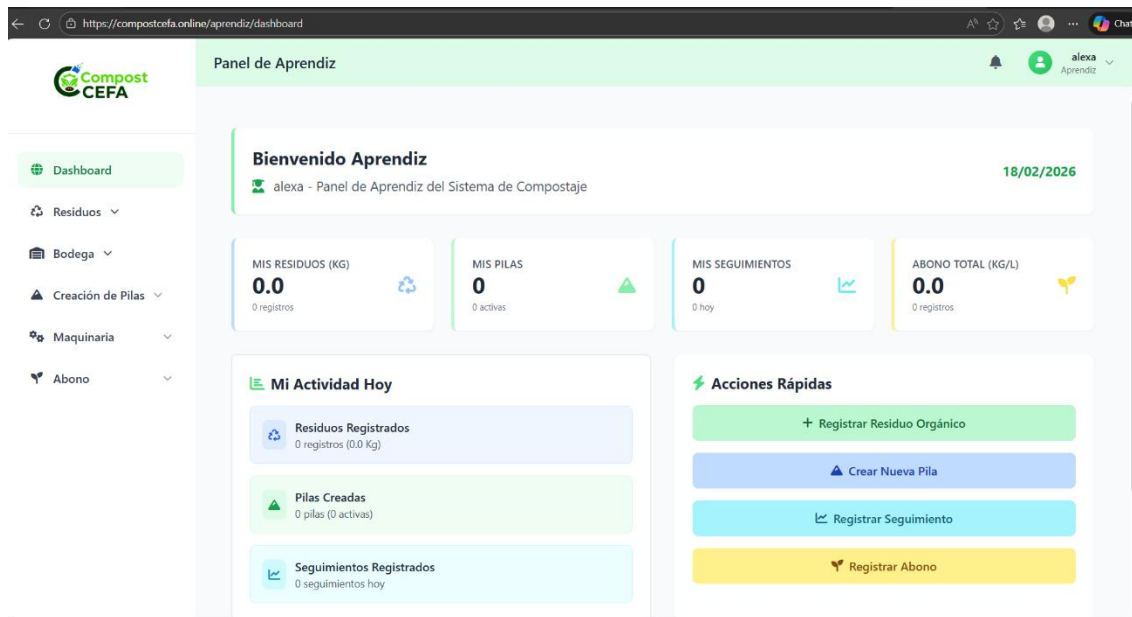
https://compostcefa.online/aprendiz/dashboard

Chat

Compost CEFA

Panel de Aprendiz

alexa
Aprendiz

Dashboard
Residuos
Bodega
Creación de Pilas
Maquinaria
Abono

Bienvenido Aprendiz
alexa - Panel de Aprendiz del Sistema de Compostaje
18/02/2026

MIS RESIDUOS (KG)
0.0
0 registros

MIS PILAS
0
0 activas

MIS SEGUIMIENTOS
0
0 hoy

ABONO TOTAL (KG/L)
0.0
0 registros

Mi Actividad Hoy

Residuos Registrados
0 registros (0.0 Kg)

Pilas Creadas
0 pilas (0 activas)

Seguimientos Registrados
0 seguimientos hoy

Acciones Rápidas

+ Registrar Residuo Orgánico

Crear Nueva Pila

Registrar Seguimiento

Registrar Abono